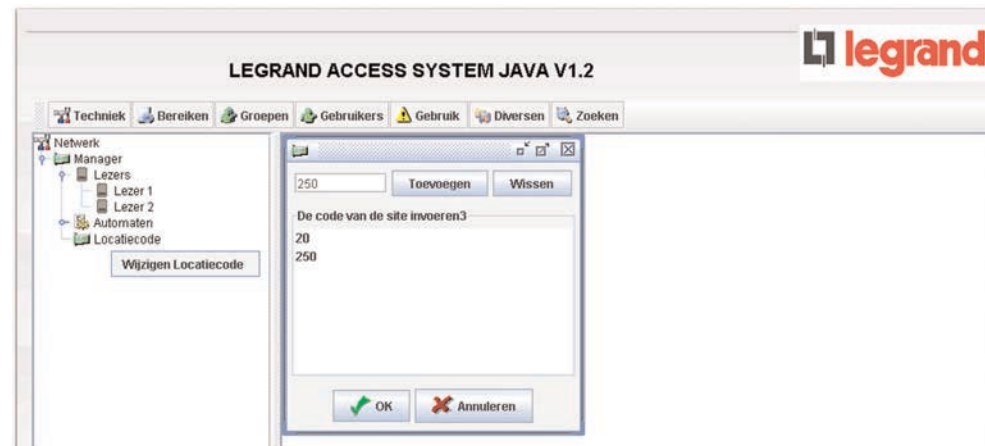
legrand

LEGRAND ACCESS SYSTEM JAVA V1.2

Techniek Bereiken Groepen Gebruikers Gebruik Diversen Zoeken

Netwerk
Manager
Lezers
Lezer 1
Lezer 2
Automaten
Locatiecode
Wijzigen Locatiecode

250
Toevoegen
Wissen
De code van de site invoeren3
20
250

OK
Annuleren